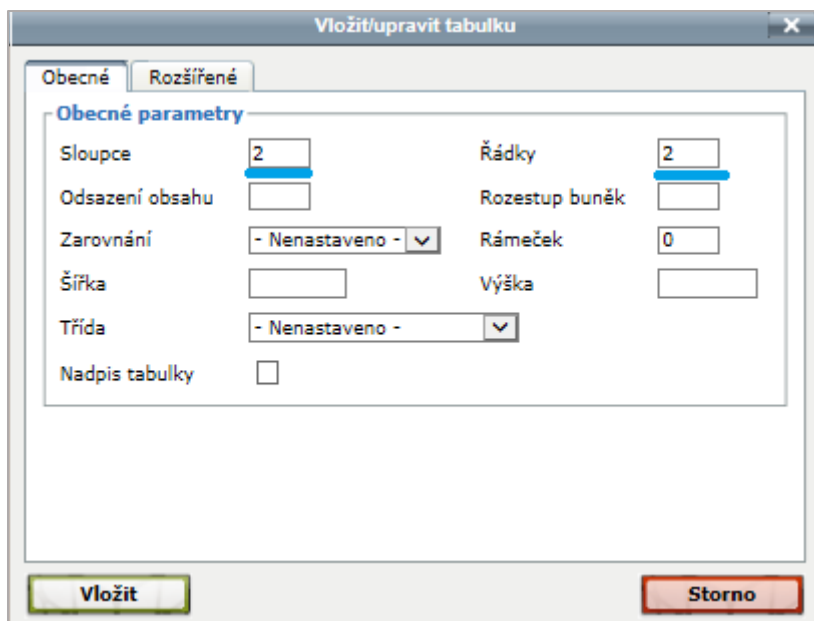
Vložit/upravit tabulku

Obecné | Rozšířené

Obecné parametry

Sloupce 2
Řádky 2
Odsazení obsahu
Rozestup buněk
Zarovnání - Nenastaveno -
Rámeček 0
Šířka
Výška
Třída - Nenastaveno -
Nadpis tabulky

Vložit
Storno